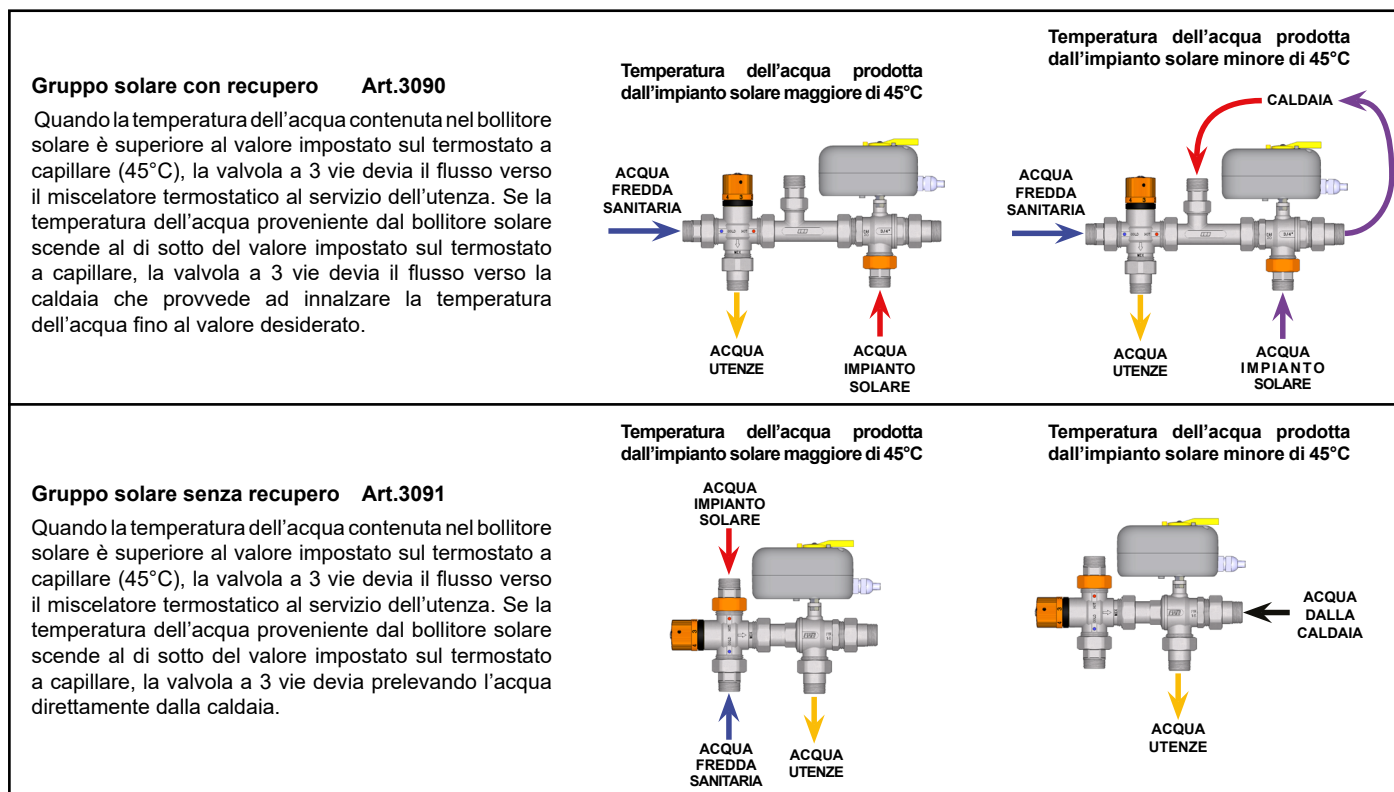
Gruppo solare con recupero Art.3090

Quando la temperatura dell'acqua contenuta nel bollitore solare è superiore al valore impostato sul termostato a capillare (45°C), la valvola a 3 vie devia il flusso verso il miscelatore termostatico al servizio dell'utenza. Se la temperatura dell'acqua proveniente dal bollitore solare scende al di sotto del valore impostato sul termostato a capillare, la valvola a 3 vie devia il flusso verso la caldaia che provvede ad innalzare la temperatura dell'acqua fino al valore desiderato.

Temperatura dell'acqua prodotta dall'impianto solare maggiore di 45°C

ACQUA FREDDA SANITARIA

ACQUA UTENZE

ACQUA IMPIANTO SOLARE

Temperatura dell'acqua prodotta dall'impianto solare minore di 45°C

CALDAIA

ACQUA FREDDA SANITARIA

ACQUA UTENZE

ACQUA IMPIANTO SOLARE

Gruppo solare senza recupero Art.3091

Quando la temperatura dell'acqua contenuta nel bollitore solare è superiore al valore impostato sul termostato a capillare (45°C), la valvola a 3 vie devia il flusso verso il miscelatore termostatico al servizio dell'utenza. Se la temperatura dell'acqua proveniente dal bollitore solare scende al di sotto del valore impostato sul termostato a capillare, la valvola a 3 vie devia prelevando l'acqua direttamente dalla caldaia.

Temperatura dell'acqua prodotta dall'impianto solare maggiore di 45°C

ACQUA IMPIANTO SOLARE

ACQUA FREDDA SANITARIA

ACQUA UTENZE

Temperatura dell'acqua prodotta dall'impianto solare minore di 45°C

ACQUA DALLA CALDAIA

ACQUA UTENZE